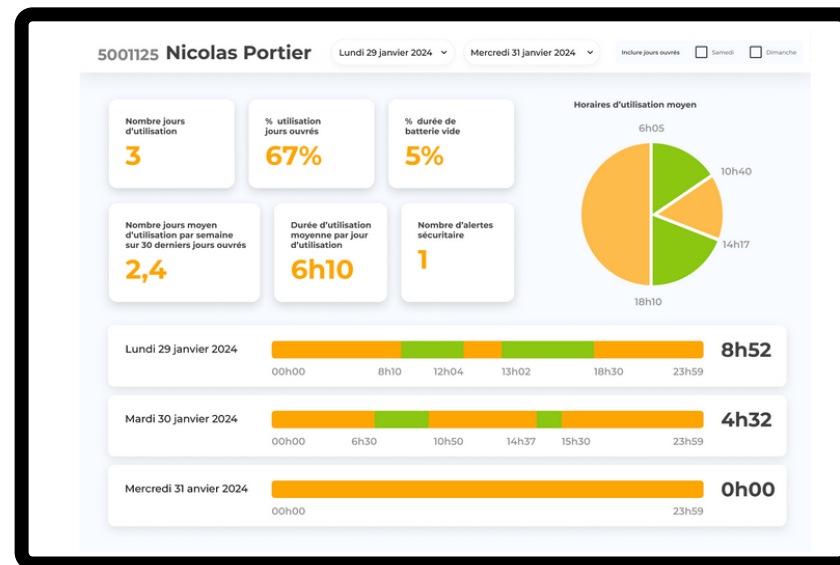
5001125 Nicolas Portier

Lundi 29 janvier 2024

Mercredi 31 janvier 2024

Inclure jours ouvrés

Samedi

Dimanche

Nombre jours d'utilisation
3

% utilisation jours ouvrés
67%

% durée de batterie vide
5%

Horaires d'utilisation moyen

6h05

10h40

14h17

18h10

Nombre jours moyen d'utilisation par semaine sur 30 derniers jours ouvrés
2,4

Durée d'utilisation moyenne par jour d'utilisation
6h10

Nombre d'alertes sécuritaire
1

Lundi 29 janvier 2024
00h00 8h10 12h04 13h02 18h30 23h59
8h52

Mardi 30 janvier 2024
00h00 6h30 10h50 14h37 15h30 23h59
4h32

Mercredi 31 anvier 2024
00h00 23h59
0h00